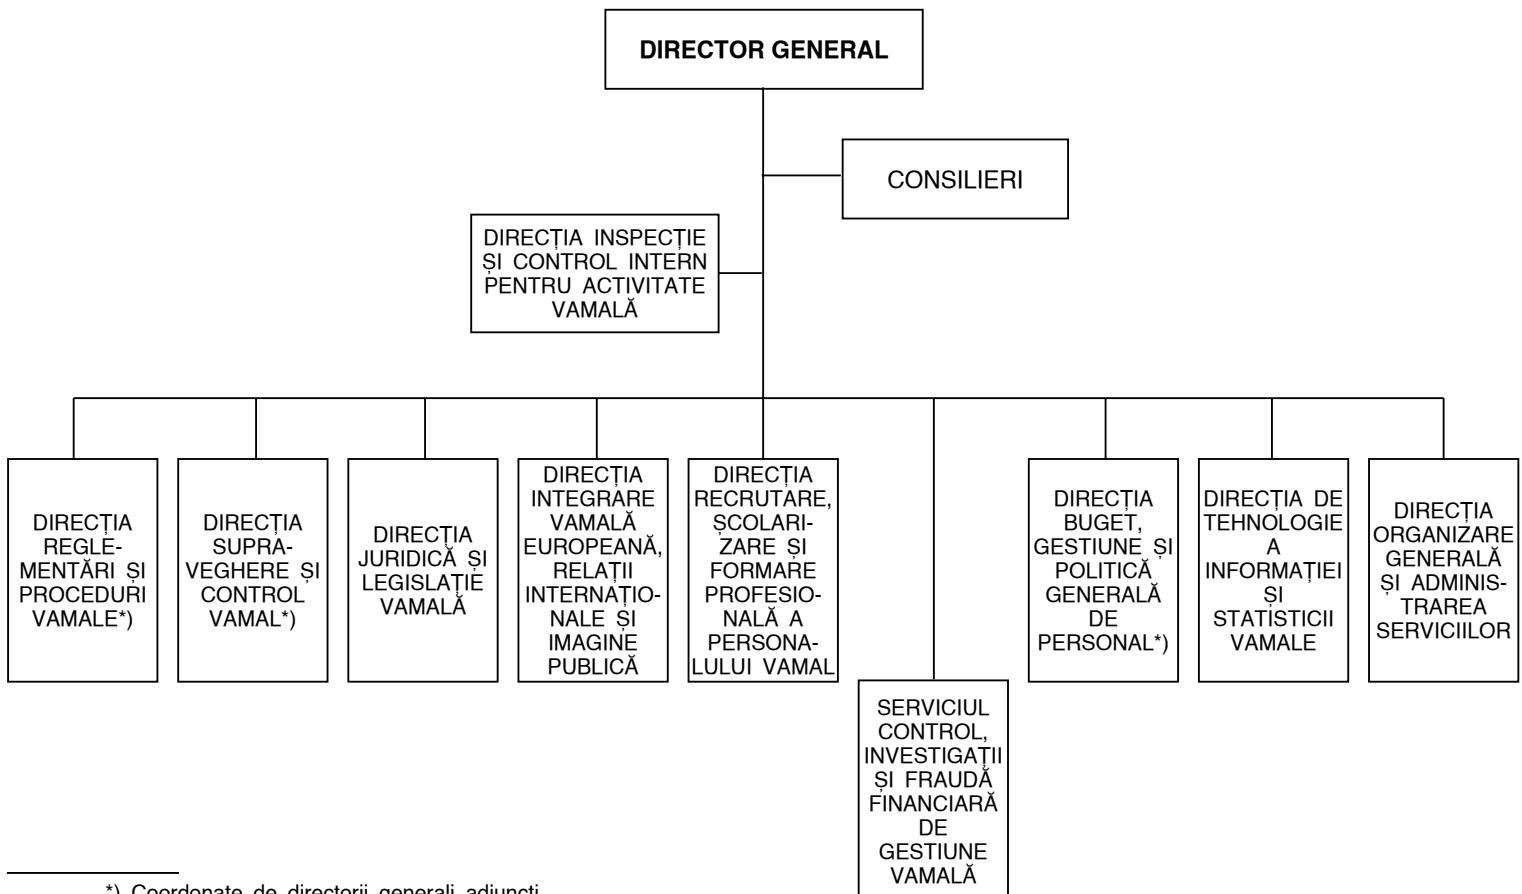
DIRECTOR GENERAL

CONSILIERI

DIRECȚIA INSPECȚIE ȘI CONTROL INTERN PENTRU ACTIVITATE VAMALĂ

DIRECȚIA REGLEMENTĂRI ȘI PROCEDURI VAMALE*)

DIRECȚIA SUPRAVEGHERE ȘI CONTROL VAMAL*)

DIRECȚIA JURIDICĂ ȘI LEGISLAȚIE VAMALĂ

DIRECȚIA INTEGRARE VAMALĂ EUROPEANĂ, RELAȚII INTERNAȚIONALE ȘI IMAGINE PUBLICĂ

DIRECȚIA RECRUTARE, ȘCOLARIZARE ȘI FORMARE PROFESIONALĂ A PERSONALULUI VAMAL

SERVICIUL CONTROL, INVESTIGAȚII ȘI FRAUDĂ FINANCIARĂ DE GESTIUNE VAMALĂ

DIRECȚIA BUGET, GESTIUNE ȘI POLITICĂ GENERALĂ DE PERSONAL*)

DIRECȚIA DE TEHNOLOGIE A INFORMAȚIEI ȘI STATISTICII VAMALE

DIRECȚIA ORGANIZARE GENERALĂ ȘI ADMINISTRAREA SERVICIILOR

*) Coordonate de directorii generali adjuncți.